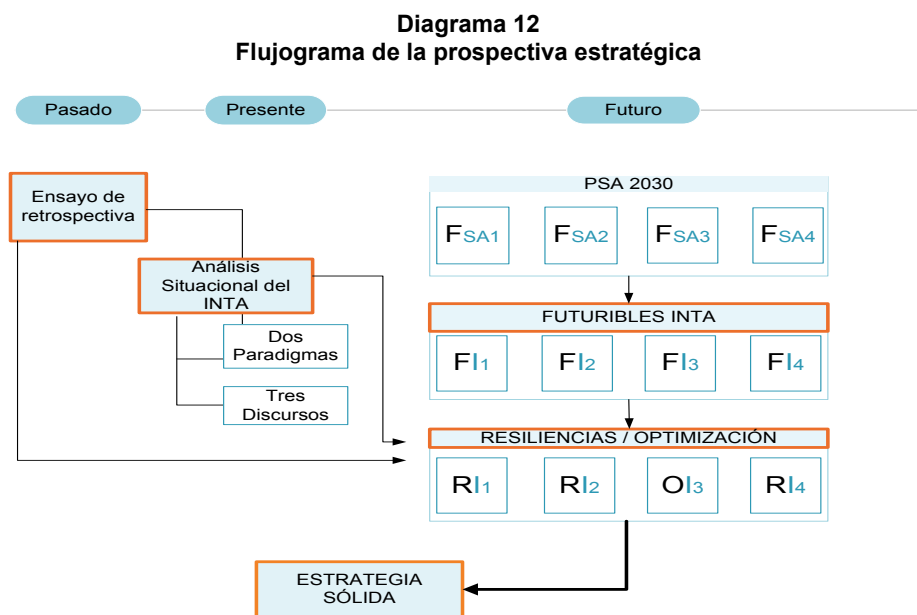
**Diagrama 12**
**Flujograma de la prospectiva estratégica**

Pasado

Presente

Futuro

Ensayo de retrospectiva

Análisis Situacional del INTA

Dos Paradigmas

Tres Discursos

PSA 2030

$F_{SA1}$ $F_{SA2}$ $F_{SA3}$ $F_{SA4}$

FUTURIBLES INTA

$FI_1$ $FI_2$ $FI_3$ $FI_4$

RESILIENCIAS / OPTIMIZACIÓN

$RI_1$ $RI_2$ $OI_3$ $RI_4$

ESTRATEGIA SÓLIDA